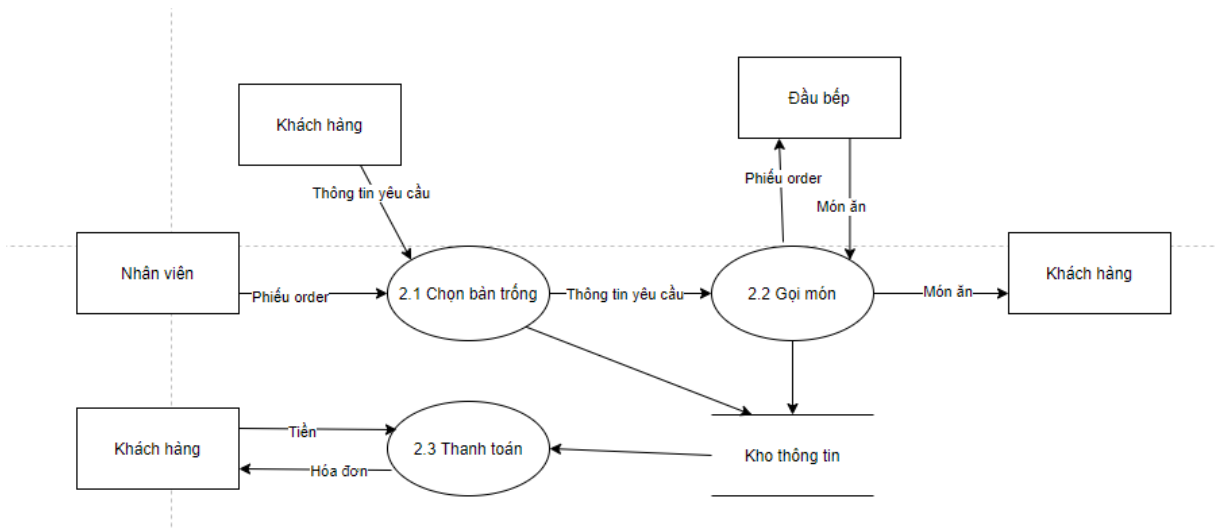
Khách hàng

Thông tin yêu cầu

Đầu bếp

Phiếu order

Món ăn

Nhân viên

Phiếu order

2.1 Chọn bàn trống

Thông tin yêu cầu

2.2 Gọi món

Món ăn

Khách hàng

Khách hàng

Tiền

Hóa đơn

2.3 Thanh toán

Kho thông tin